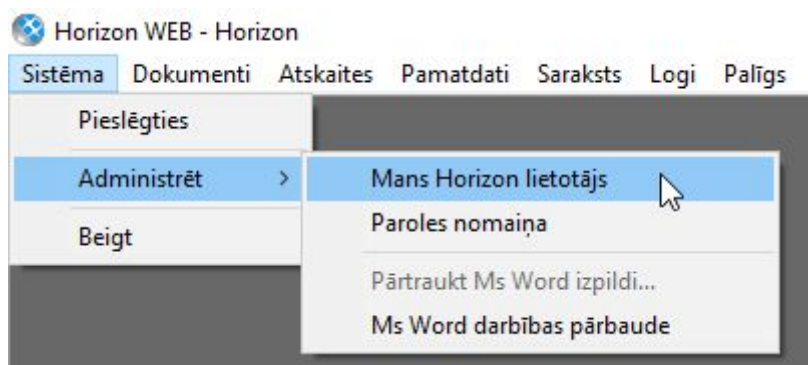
Horizon WEB - Horizon

Sistēma Dokumenti Atskaites Pamatdati Saraksts Logi Palīgs

Pieslēgties

Administrēt >

Beigt

Mans Horizon lietotājs

Paroles nomaiņa

Pārtraukt Ms Word izpildi...

Ms Word darbības pārbaude